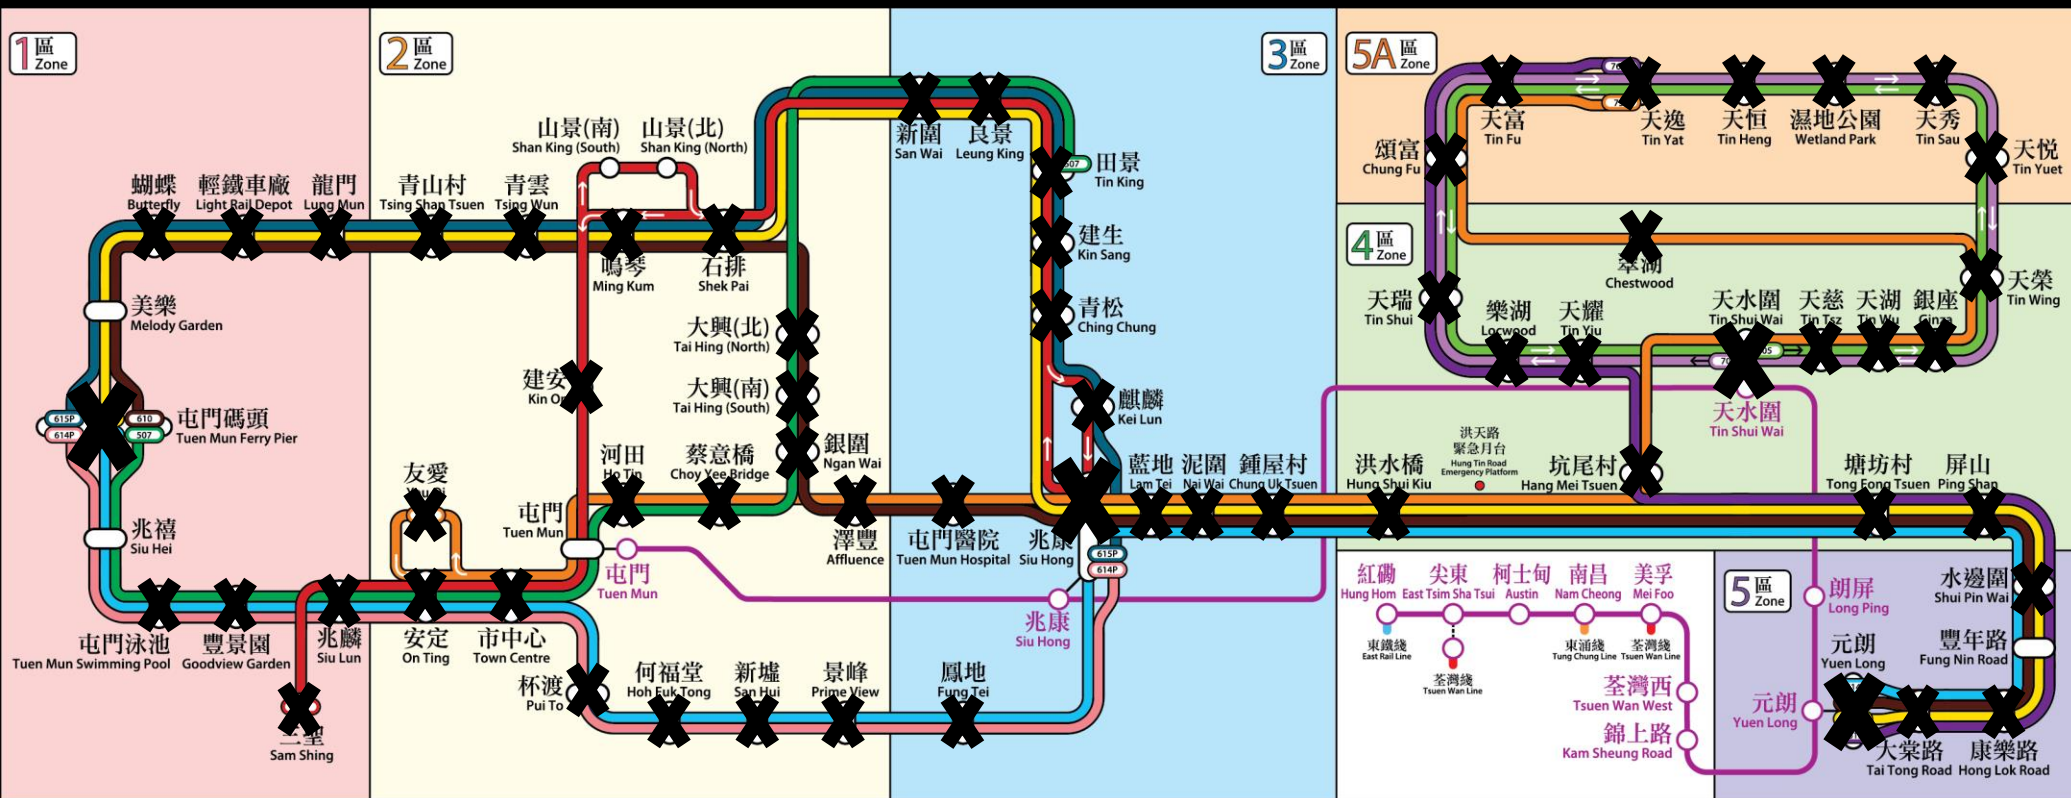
1 區 Zone
2 區 Zone
3 區 Zone
5A 區 Zone
4 區 Zone
5 區 Zone

蝴蝶 Butterfly
輕鐵車廠 Light Rail Depot
龍門 Lung Mun
青山村 Tsing Shan Tsuen
青雲 Tsing Wun
山景(南) Shan King (South)
山景(北) Shan King (North)
鳴琴 Ming Kum
石排 Shek Pai
新圍 San Wai
良景 Leung King
田景 Tin King
建生 Kin Sang
青松 Ching Chung
麒麟 Kei Lun
美樂 Melody Garden
屯門碼頭 Tuen Mun Ferry Pier
615P 614P 610 507
兆禧 Siu Hei
屯門泳池 Tuen Mun Swimming Pool
豐景園 Goodview Garden
兆麟 Siu Lun
三聖 Sam Shing
友愛
安定 On Ting
市中心 Town Centre
建安 Kin On
大興(北) Tai Hing (North)
大興(南) Tai Hing (South)
河田 Ho Tin
蔡意橋 Choy Yee Bridge
銀圍 Ngan Wai
屯門 Tuen Mun
屯門 Tuen Mun
澤豐 Affluence
屯門醫院 Tuen Mun Hospital
兆康 Siu Hong
兆康 Siu Hong
杯渡 Pui To
何福堂 Hoh Fuk Tong
新墟 San Hui
景峰 Prime View
鳳地 Fung Tei
藍地 Lam Tei
泥圍 Nai Wai
鍾屋村 Chung Uk Tsuen
洪水橋 Hung Shui Kiu
洪天路 緊急月台 Hung Tin Road Emergency Platform
坑尾村 Hang Mei Tsuen
天水圍 Tin Shui Wai
塘坊村 Tong Fong Tsuen
屏山 Ping Shan
頌富 Chung Fu
天富 Tin Fu
天逸 Tin Yat
天恒 Tin Heng
濕地公園 Wetland Park
天秀 Tin Sau
天悅 Tin Yuet
翠湖 Chestwood
天瑞 Tin Shui
樂湖 Locwood
天耀 Tin Yiu
天水圍 Tin Shui Wai
天慈 Tin Tsz
天湖 Tin Wu
銀座 Ginza
天榮 Tin Wing
紅磡 Hung Hom
尖東 East Tsim Sha Tsui
柯士甸 Austin
南昌 Nam Cheong
美孚 Mei Foo
東鐵綫 East Rail Line
荃灣綫 Tsuen Wan Line
東涌綫 Tung Chung Line
荃灣綫 Tsuen Wan Line
荃灣西 Tsuen Wan West
錦上路 Kam Sheung Road
朗屏 Long Ping
元朗 Yuen Long
元朗 Yuen Long
水邊圍 Shui Pin Wai
豐年路 Fung Nin Road
大棠路 Tai Tong Road
康樂路 Hong Lok Road